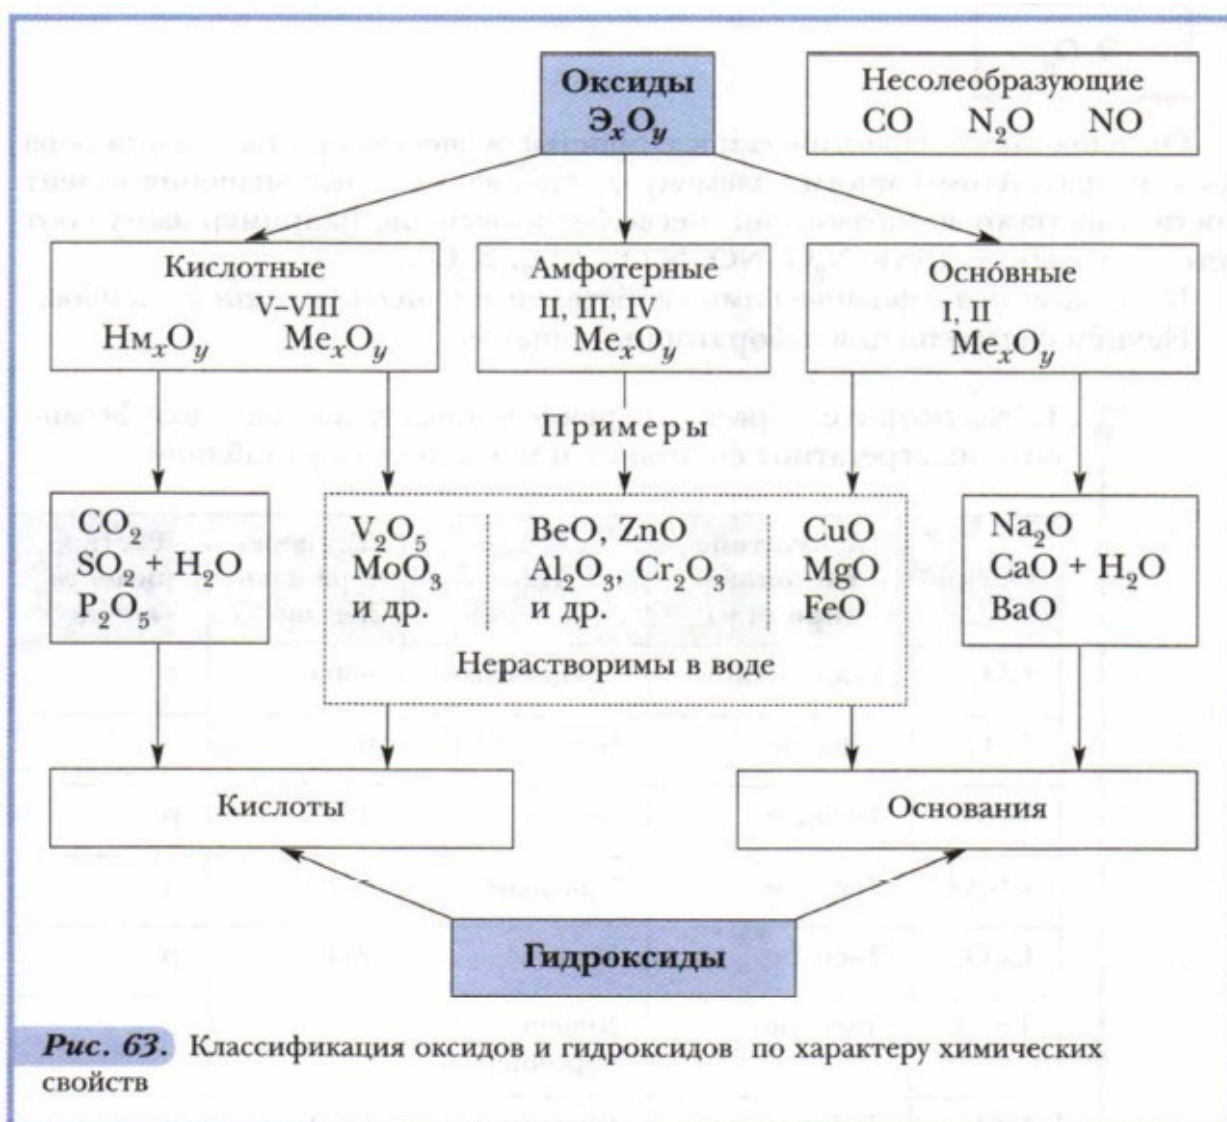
Оксиды
$Э_xO_y$

Несолеобразующие
CO $N_2O$ NO

Кислотные
V–VIII
$Нм_xO_y$ $Me_xO_y$

Амфотерные
II, III, IV
$Me_xO_y$

Осно́вные
I, II
$Me_xO_y$

Примеры

$CO_2$
$SO_2$ + $H_2O$
$P_2O_5$

$V_2O_5$
$MoO_3$
и др.

BeO, ZnO
$Al_2O_3$, $Cr_2O_3$
и др.

CuO
MgO
FeO

Нерастворимы в воде

$Na_2O$
CaO + $H_2O$
BaO

Кислоты

Основания

Гидроксиды

Рис. 63. Классификация оксидов и гидроксидов по характеру химических свойств